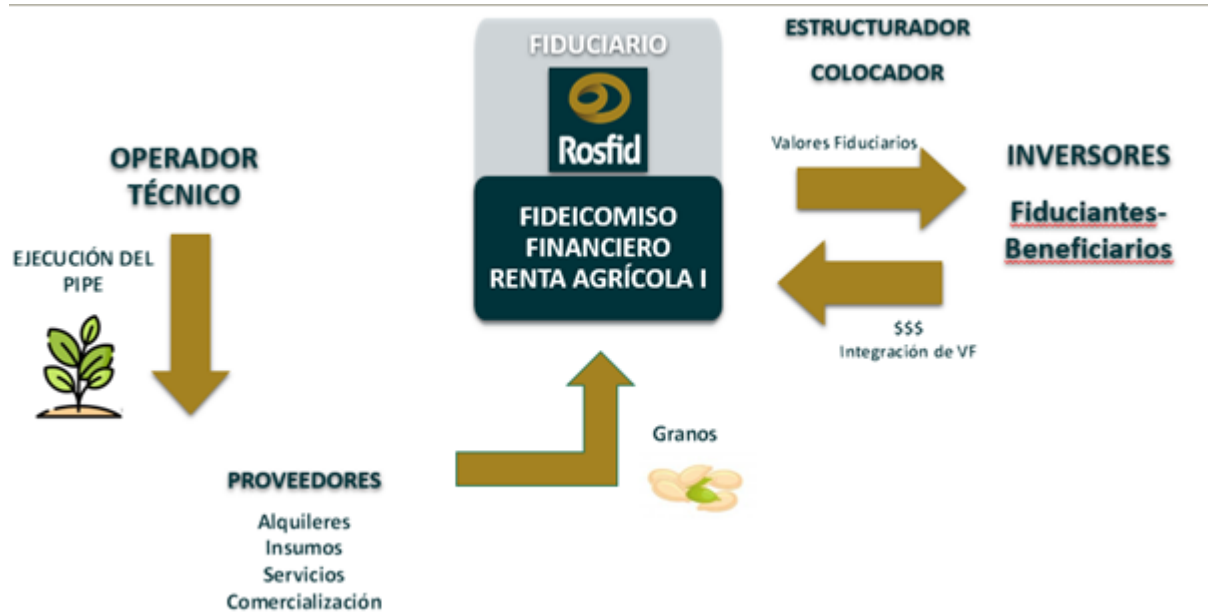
FIDUCIARIO

Rosfid

ESTRUCTURADOR

COLOCADOR

OPERADOR TÉCNICO

EJECUCIÓN DEL PIPE

FIDEICOMISO FINANCIERO RENTA AGRÍCOLA I

Valores Fiduciarios

INVERSORES

Fiduciantes-Beneficiarios

$$$
Integración de VF

Granos

PROVEEDORES

Alquileres
Insumos
Servicios
Comercialización